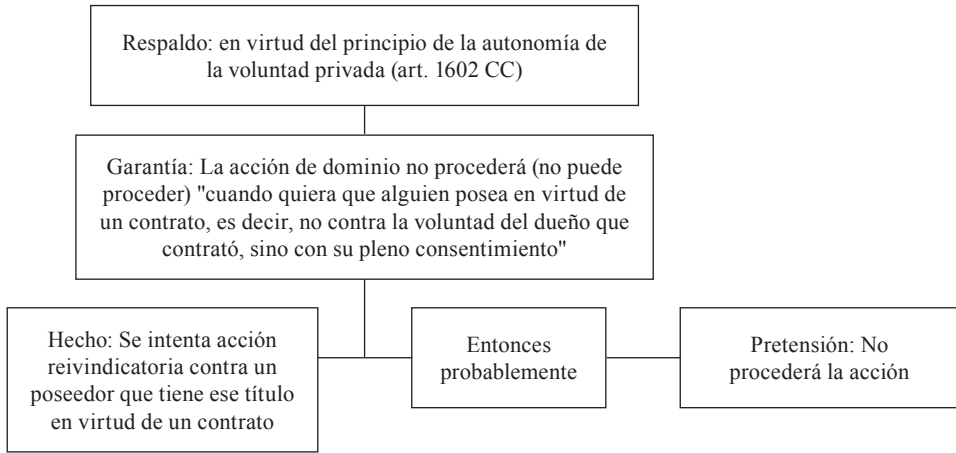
Respaldo: en virtud del principio de la autonomía de la voluntad privada (art. 1602 CC)

Garantía: La acción de dominio no procederá (no puede proceder) "cuando quiera que alguien posea en virtud de un contrato, es decir, no contra la voluntad del dueño que contrató, sino con su pleno consentimiento"

Hecho: Se intenta acción reivindicatoria contra un poseedor que tiene ese título en virtud de un contrato

Entonces probablemente

Pretensión: No procederá la acción